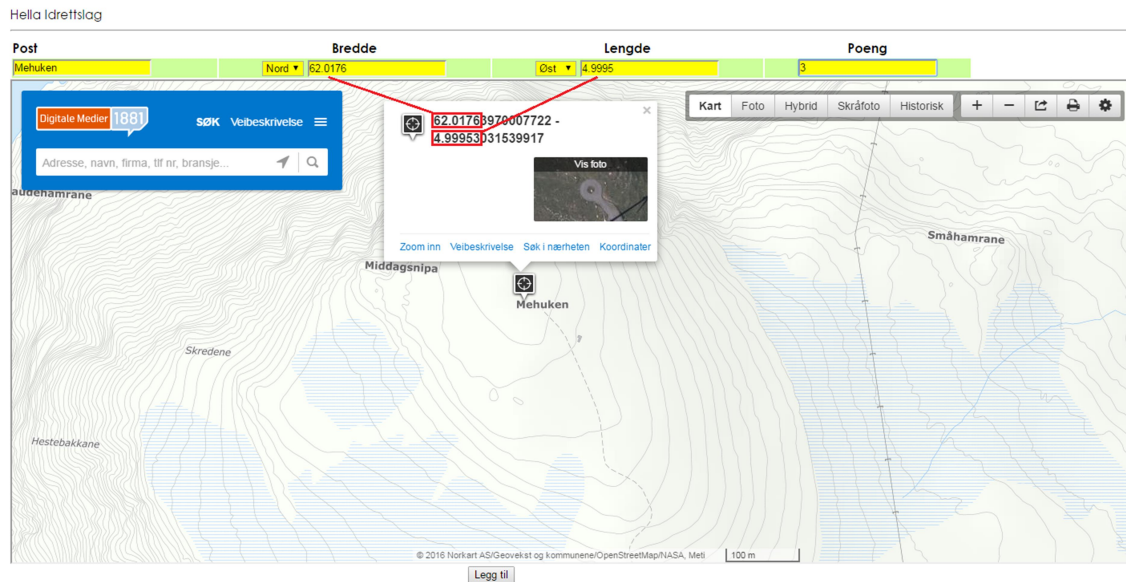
Hella Idrettslag

| Post | | Bredde | | Lengde | Poeng |
|---|---|---|---|---|---|
| Mehuken | Nord ▼ | 62.0176 | Øst ▼ | 4.9995 | 3 |

Digitale Medier 1881

SØK Veibeskrivelse

Adresse, navn, firma, tlf nr, bransje...

Kart Foto Hybrid Skråfoto Historisk

62.01763970007722 - 4.99953031539917

Vis foto

Zoom inn Veibeskrivelse Søk i nærheten Koordinater

audehamrane

Middagsnipa

Mehuken

Småhamrane

Skredene

Hestebakkane

© 2016 Norkart AS/Geovekst og kommunene/OpenStreetMap/NASA, Meti

100 m

Legg til